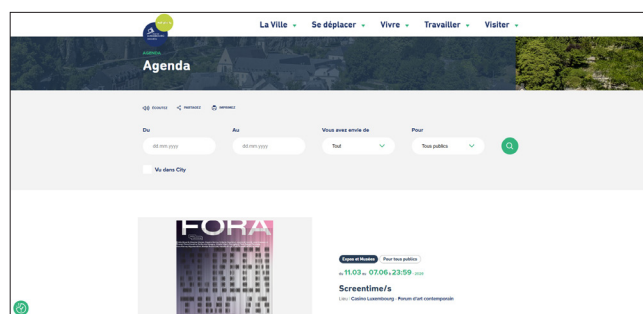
La Ville Se déplacer Vivre Travailler Visiter

AGENDA

Agenda

ÉCOUTEZ PARTAGEZ IMPRIMEZ

Du
dd.mm.yyyy

Au
dd.mm.yyyy

Vous avez envie de
Tout

Pour
Tous publics

Vu dans City

FORA

Expos et Musées Pour tous publics

du 11.03 au 07.06 à 23:59 2026

Screentime/s

Lieu : Casino Luxembourg - Forum d'art contemporain